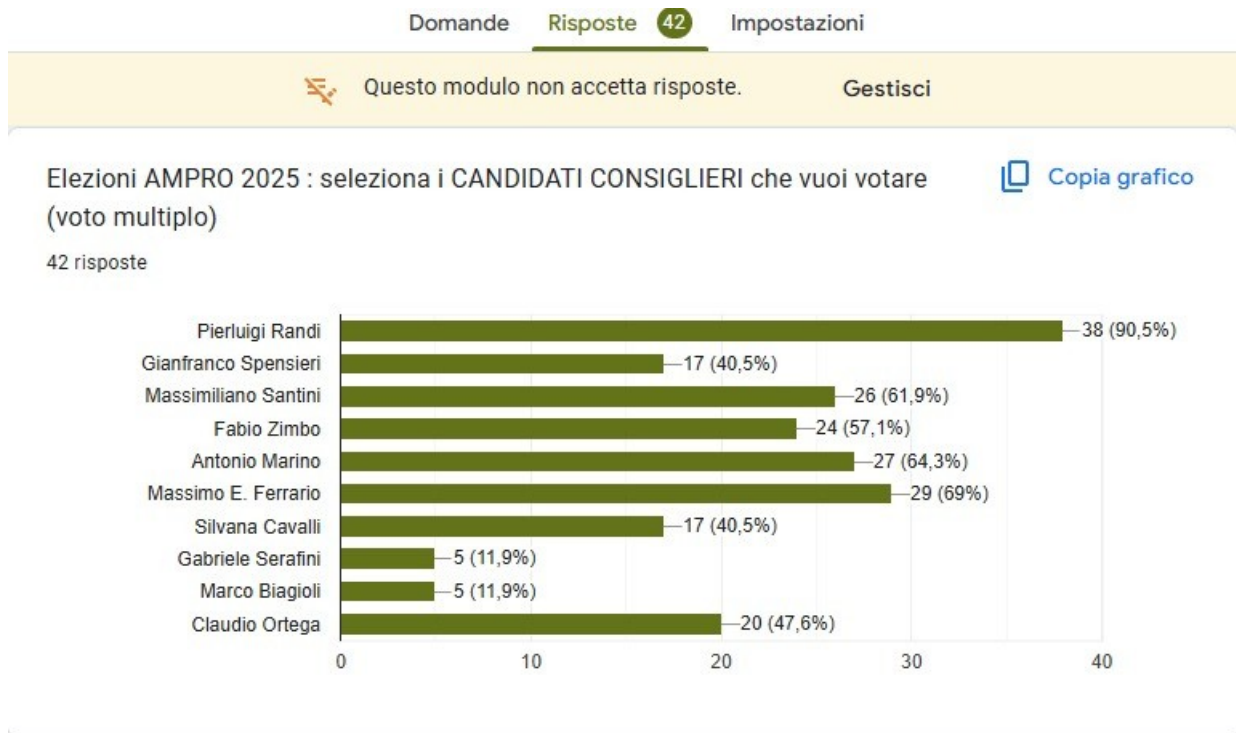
Domande Risposte 42 Impostazioni

Questo modulo non accetta risposte. Gestisci

Elezioni AMPRO 2025 : seleziona i CANDIDATI CONSIGLIERI che vuoi votare (voto multiplo)

Copia grafico

42 risposte

Pierluigi Randi — 38 (90,5%)
Gianfranco Spensieri — 17 (40,5%)
Massimiliano Santini — 26 (61,9%)
Fabio Zimbo — 24 (57,1%)
Antonio Marino — 27 (64,3%)
Massimo E. Ferrario — 29 (69%)
Silvana Cavalli — 17 (40,5%)
Gabriele Serafini — 5 (11,9%)
Marco Biagioli — 5 (11,9%)
Claudio Ortega — 20 (47,6%)

0 10 20 30 40